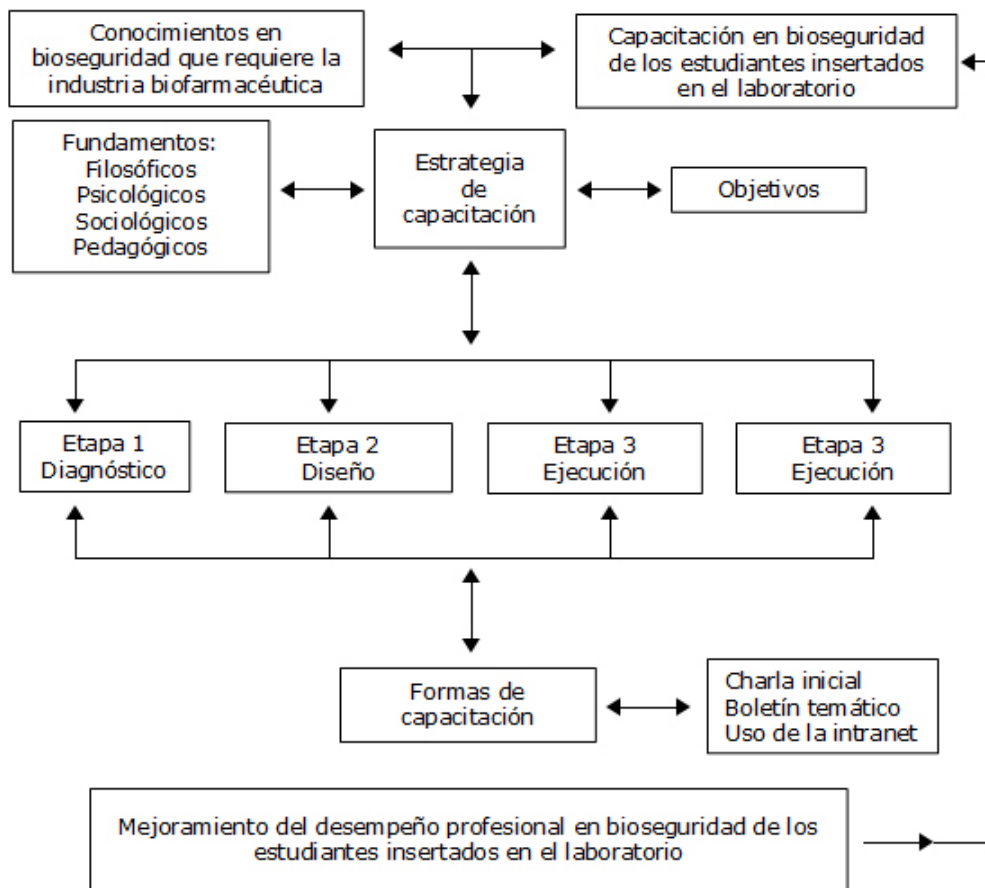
Conocimientos en bioseguridad que requiere la industria biofarmacéutica

Capacitación en bioseguridad de los estudiantes insertados en el laboratorio

Fundamentos:
Filosóficos
Psicológicos
Sociológicos
Pedagógicos

Estrategia de capacitación

Objetivos

Etapa 1
Diagnóstico

Etapa 2
Diseño

Etapa 3
Ejecución

Etapa 3
Ejecución

Formas de capacitación

Charla inicial
Boletín temático
Uso de la intranet

Mejoramiento del desempeño profesional en bioseguridad de los estudiantes insertados en el laboratorio